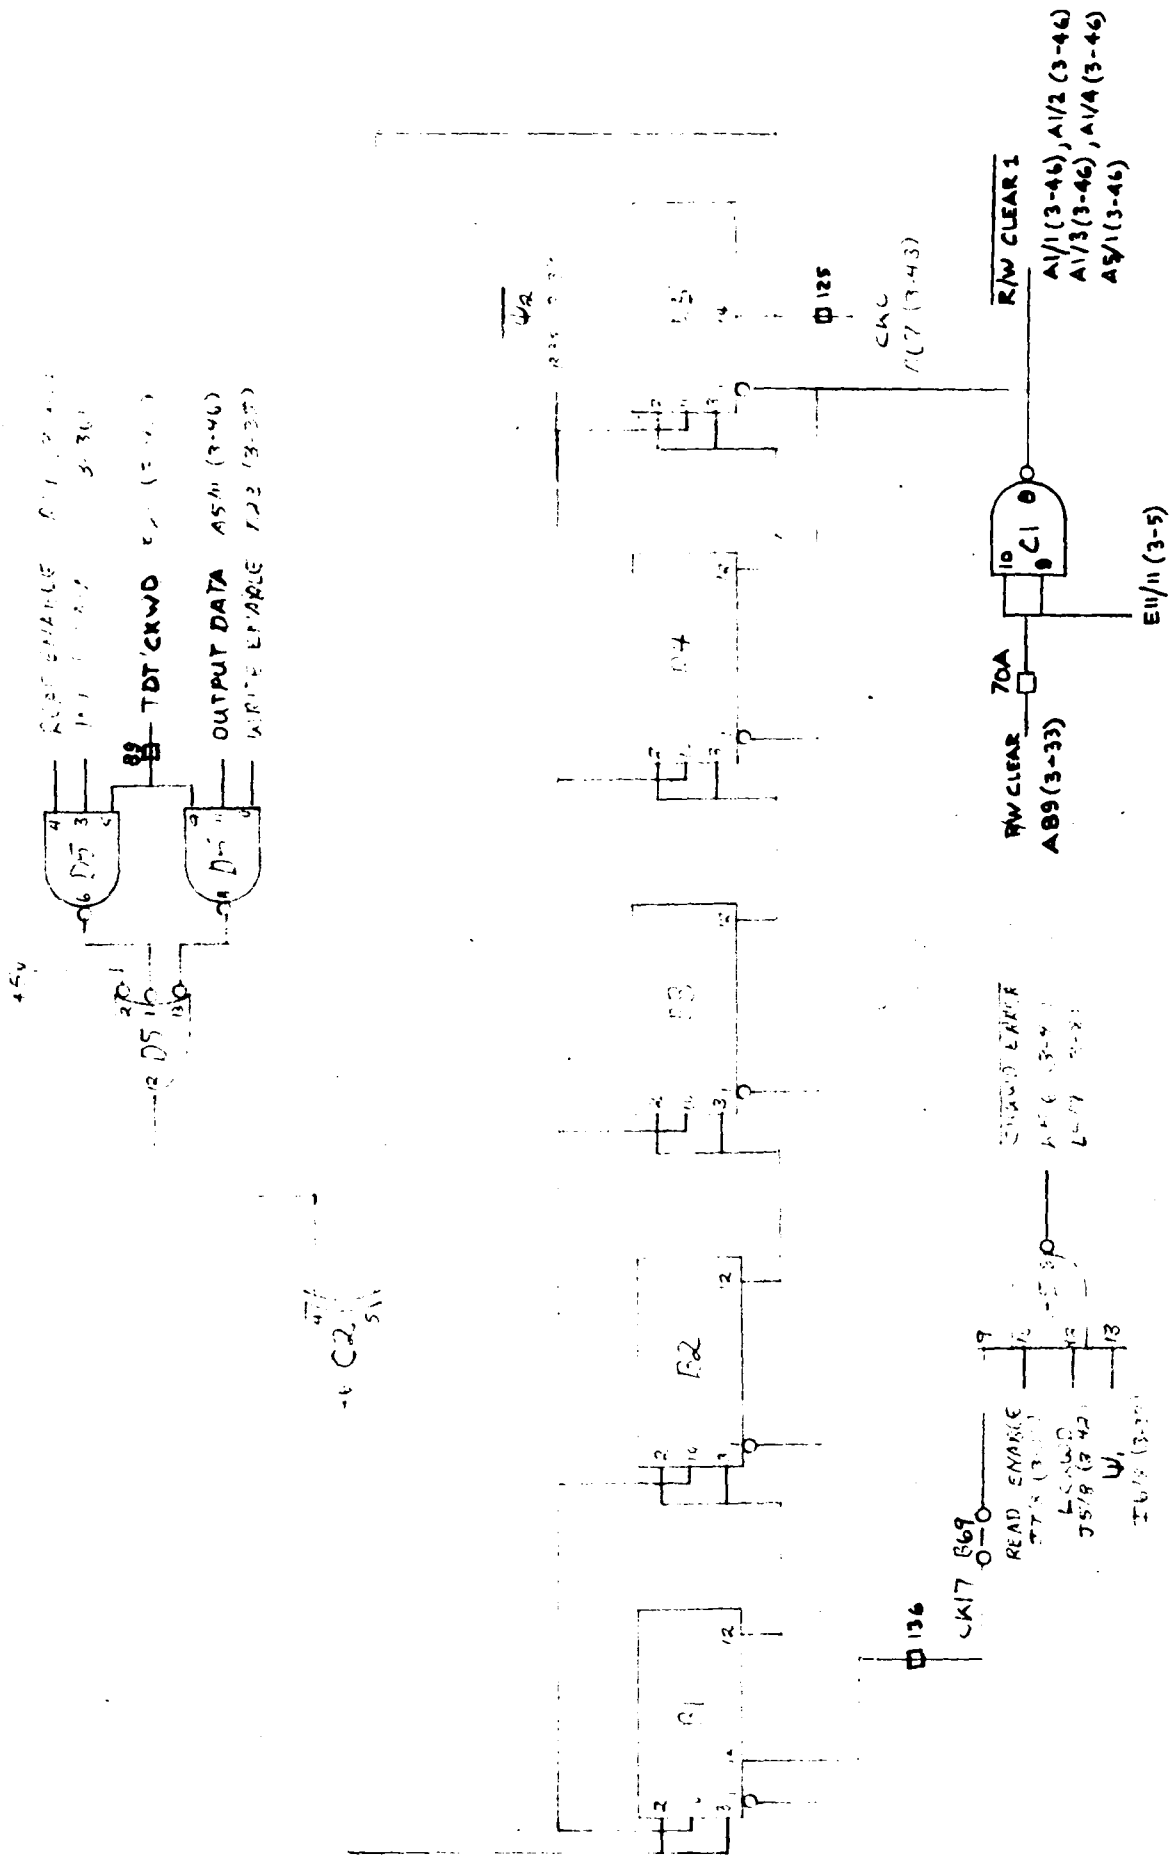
+5v

D5

C2

D5

D5

89

TDT'CKWD

OUTPUT DATA A5/11 (3-46)

WRITE ENABLE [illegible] (3-37)

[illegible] ENABLE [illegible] (3-30)

R1

R2

R3

R4

R5

12

3

2

136

CK17 B69

READ ENABLE

$W_1$

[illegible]

$\overline{W_2}$

125

CKC

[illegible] (3-43)

R/W CLEAR

AB9 (3-33)

70A

C1

10

9

8

E11/11 (3-5)

$\overline{R/W\ CLEAR\ 1}$

A1/1 (3-46), A1/2 (3-46)

A1/3 (3-46), A1/4 (3-46)

A5/1 (3-46)